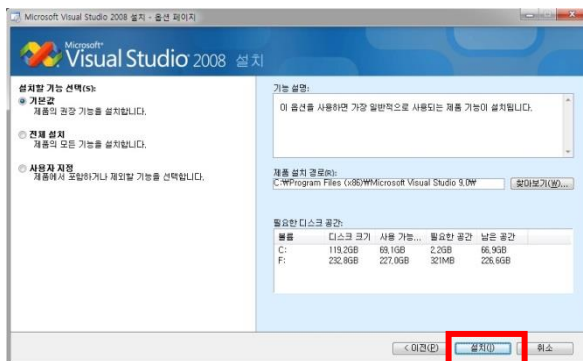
Microsoft Visual Studio 2008 설치 - 옵션 페이지

Microsoft® Visual Studio® 2008 설치

설치할 기능 선택(S):

기본값
제품의 권장 기능을 설치합니다.

전체 설치
제품의 모든 기능을 설치합니다.

사용자 지정
제품에서 포함하거나 제외할 기능을 선택합니다.

기능 설명:

이 옵션을 사용하면 가장 일반적으로 사용되는 제품 기능이 설치됩니다.

제품 설치 경로(R):

C:₩Program Files (x86)₩Microsoft Visual Studio 9.0₩

찾아보기(W)...

필요한 디스크 공간:

| 볼륨 | 디스크 크기 | 사용 가능... | 필요한 공간 | 남은 공간 |
|---|---|---|---|---|
| C: | 119.2GB | 69.1GB | 2.2GB | 66.9GB |
| F: | 232.8GB | 227.0GB | 321MB | 226.6GB |

< 이전(P)

설치(I)

취소